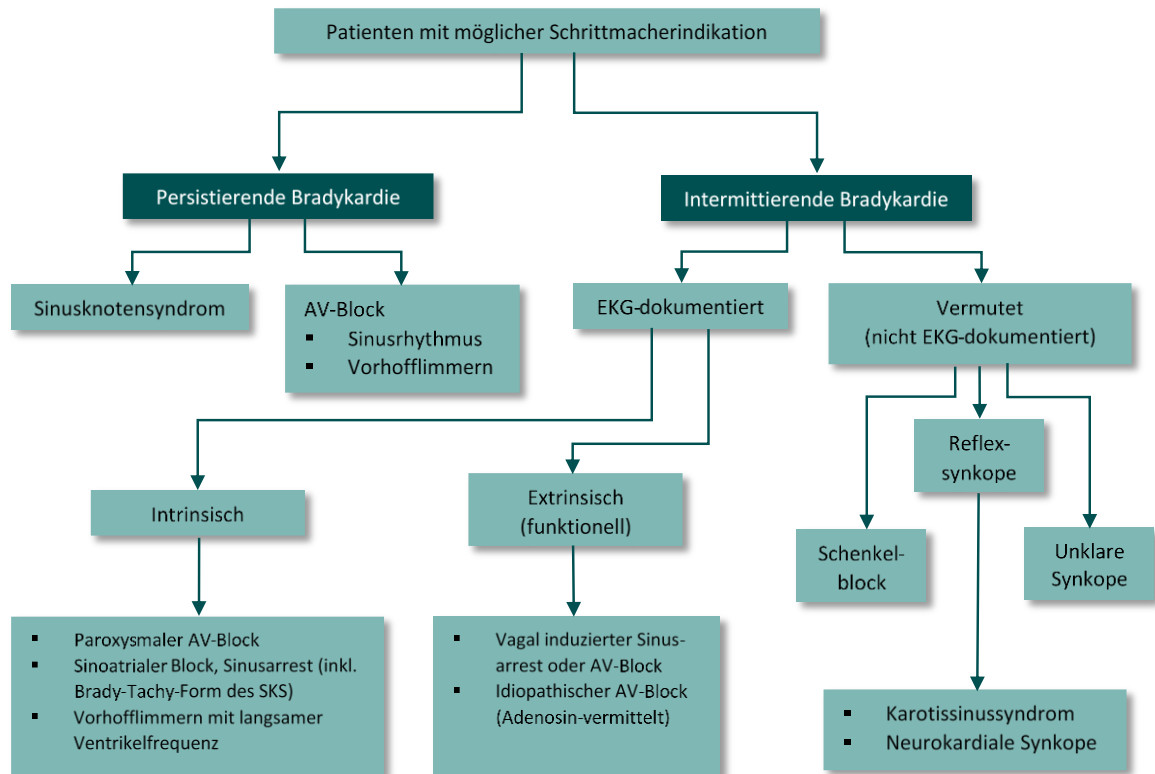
Patienten mit möglicher Schrittmacherindikation

Persistierende Bradykardie

Intermittierende Bradykardie

Sinusknotensyndrom

AV-Block
- Sinusrhythmus
- Vorhofflimmern

EKG-dokumentiert

Vermutet
(nicht EKG-dokumentiert)

Reflex-synkope

Intrinsisch

Extrinsisch
(funktionell)

Schenkel-block

Unklare Synkope

- Paroxysmaler AV-Block
- Sinoatrialer Block, Sinusarrest (inkl. Brady-Tachy-Form des SKS)
- Vorhofflimmern mit langsamer Ventrikelfrequenz

- Vagal induzierter Sinusarrest oder AV-Block
- Idiopathischer AV-Block (Adenosin-vermittelt)

- Karotissinussyndrom
- Neurokardiale Synkope